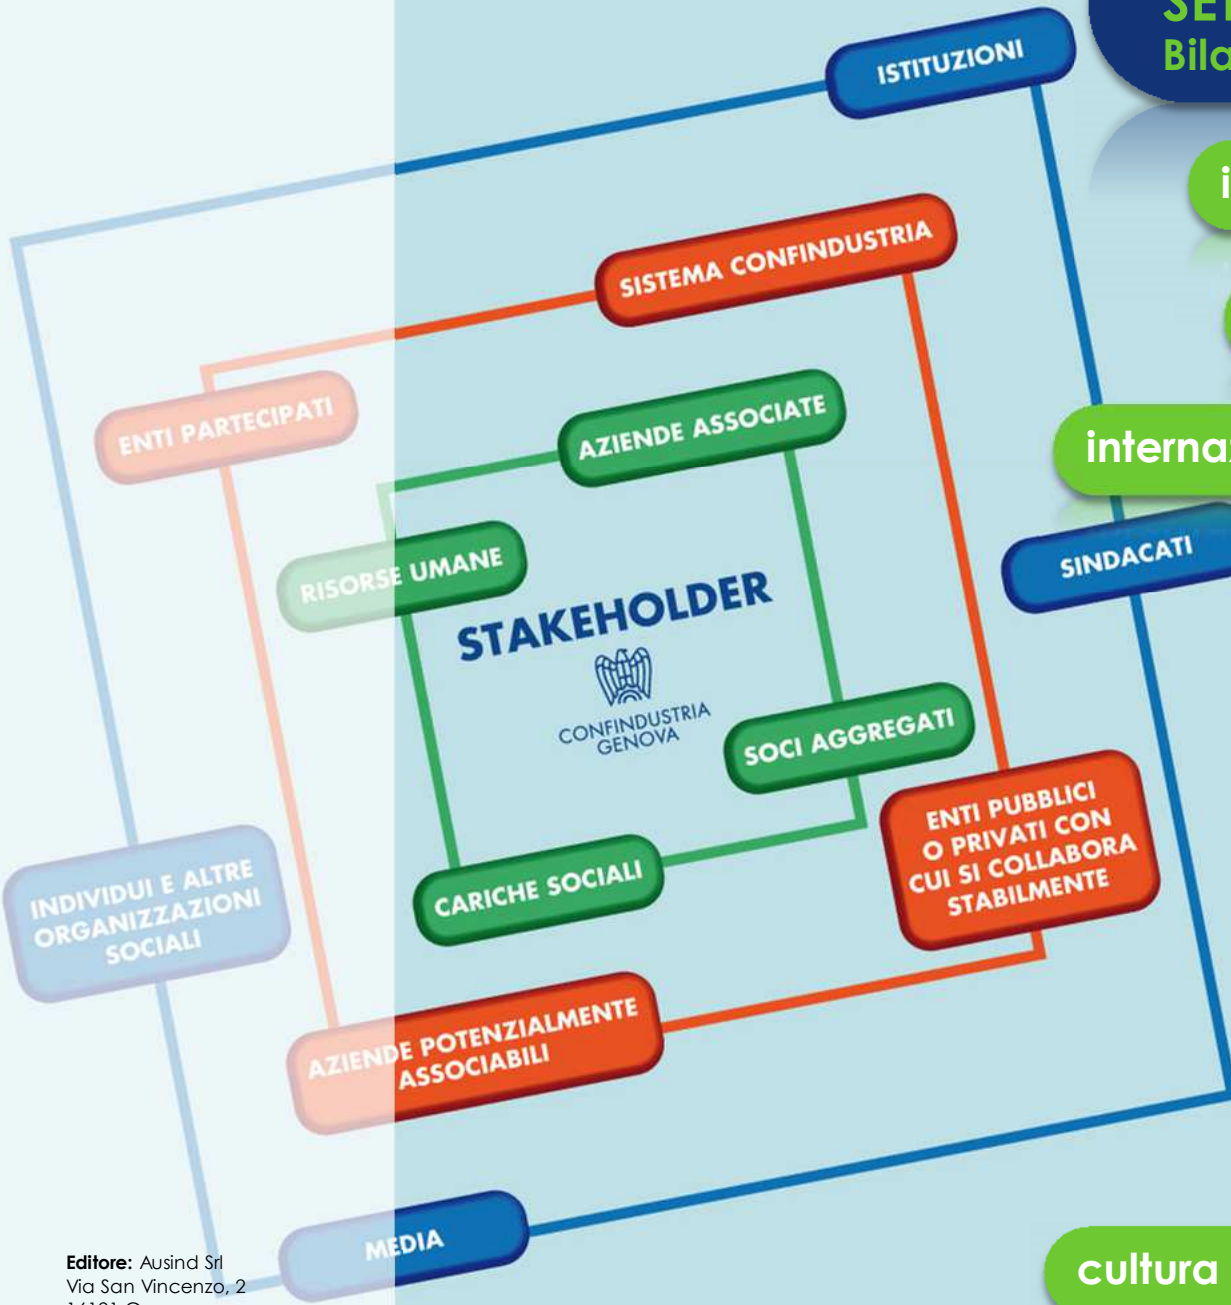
SE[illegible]
Bila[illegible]

ISTITUZIONI

i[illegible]

SISTEMA CONFINDUSTRIA

ENTI PARTECIPATI

AZIENDE ASSOCIATE

interna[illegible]

SINDACATI

RISORSE UMANE

STAKEHOLDER

CONFINDUSTRIA GENOVA

SOCI AGGREGATI

ENTI PUBBLICI O PRIVATI CON CUI SI COLLABORA STABILMENTE

INDIVIDUI E ALTRE ORGANIZZAZIONI SOCIALI

CARICHE SOCIALI

AZIENDE POTENZIALMENTE ASSOCIABILI

MEDIA

cultura

Editore: Ausind Srl
Via San Vincenzo, 2
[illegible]